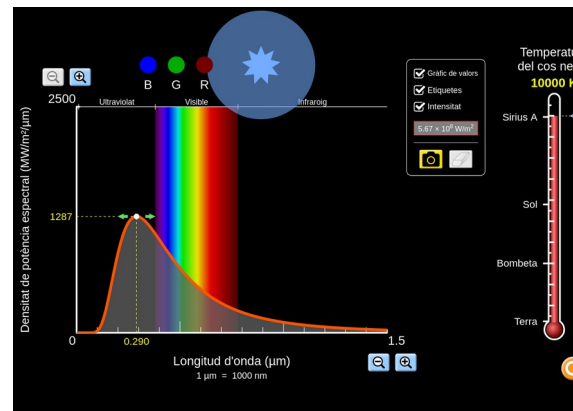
B G R

2500

Ultraviolat Visible Infraroig

Densitat de potència espectral (MW/m²/μm)

1287

0 0.290 1.5

Longitud d'ona (μm)
1 μm = 1000 nm

Gràfic de valors
Etiquetes
Intensitat

$5.67 \times 10^{8}$ W/m²

Temperat
del cos ne
10000 K

Sirius A

Sol

Bombeta

Terra